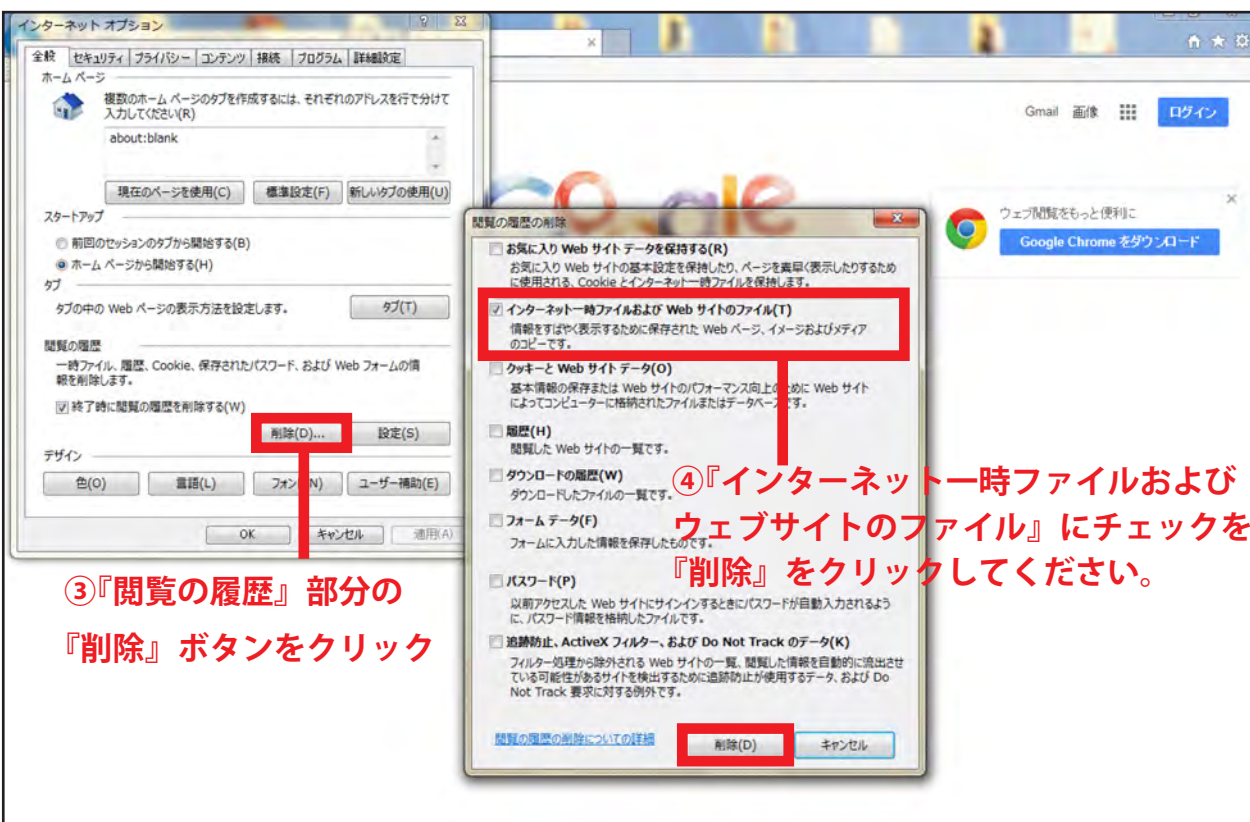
インターネット オプション

全般 セキュリティ プライバシー コンテンツ 接続 プログラム 詳細設定

ホーム ページ

複数のホーム ページのタブを作成するには、それぞれのアドレスを行で分けて入力してください(R)

about:blank

現在のページを使用(C) 標準設定(F) 新しいタブの使用(U)

スタートアップ

前回のセッションのタブから開始する(B)

ホーム ページから開始する(H)

タブ

タブの中の Web ページの表示方法を設定します。 タブ(T)

閲覧の履歴

一時ファイル、履歴、Cookie、保存されたパスワード、および Web フォームの情報を削除します。

終了時に閲覧の履歴を削除する(W)

削除(D)... 設定(S)

デザイン

色(O) 言語(L) フォント(N) ユーザー補助(E)

OK キャンセル 適用(A)

Gmail 画像 ログイン

ウェブ閲覧をもっと便利に

Google Chrome をダウンロード

閲覧の履歴の削除

お気に入り Web サイト データを保持する(R)
お気に入り Web サイトの基本設定を保持したり、ページを素早く表示したりするために使用される、Cookie とインターネット一時ファイルを保持します。

インターネット一時ファイルおよび Web サイトのファイル(T)
情報をすばやく表示するために保存された Web ページ、イメージおよびメディアのコピーです。

クッキーと Web サイト データ(O)
基本情報の保存または Web サイトのパフォーマンス向上のために Web サイトによってコンピューターに格納されたファイルまたはデータベースです。

履歴(H)
閲覧した Web サイトの一覧です。

ダウンロードの履歴(W)
ダウンロードしたファイルの一覧です。

フォーム データ(F)
フォームに入力した情報を保存したものです。

パスワード(P)
以前アクセスした Web サイトにサインインするときにパスワードが自動入力されるように、パスワード情報を格納したファイルです。

追跡防止、ActiveX フィルター、および Do Not Track のデータ(K)
フィルター処理から除外される Web サイトの一覧、閲覧した情報を自動的に流出させている可能性があるサイトを検出するために追跡防止が使用するデータ、および Do Not Track 要求に対する例外です。

閲覧の履歴の削除についての詳細

削除(D) キャンセル

③『閲覧の履歴』部分の『削除』ボタンをクリック

④『インターネット一時ファイルおよびウェブサイトのファイル』にチェックを『削除』をクリックしてください。